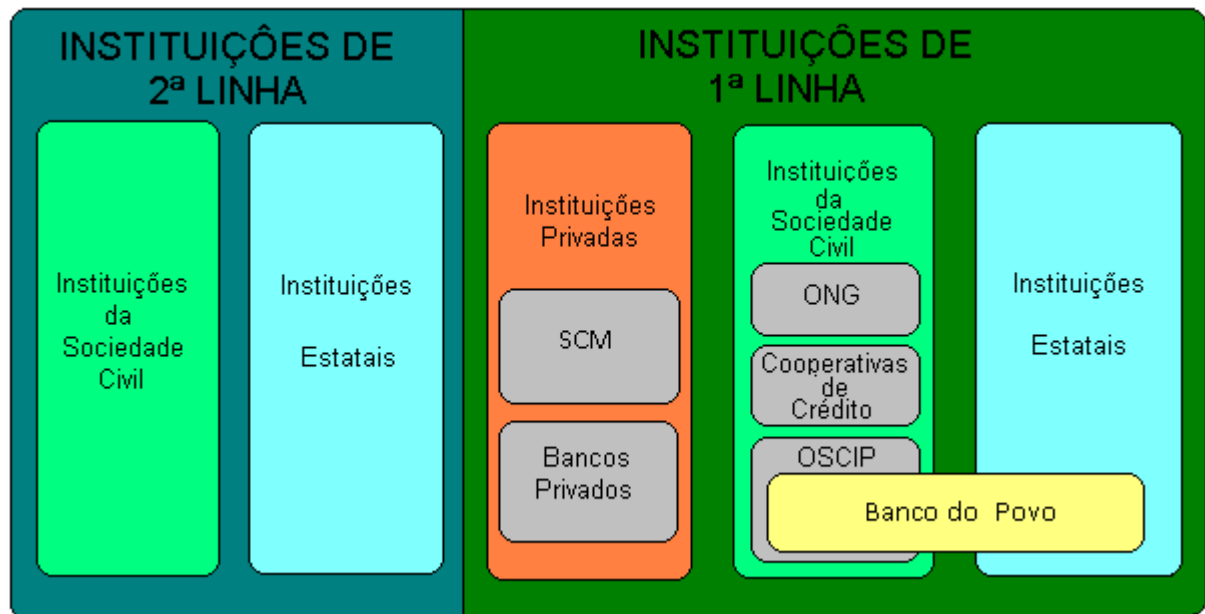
INSTITUIÇÕES DE
2ª LINHA

Instituições
da
Sociedade
Civil

Instituições

Estatais

INSTITUIÇÕES DE
1ª LINHA

Instituições
Privadas

SCM

Bancos
Privados

Instituições
da
Sociedade
Civil

ONG

Cooperativas
de
Crédito

OSCIP

Banco do Povo

Instituições

Estatais